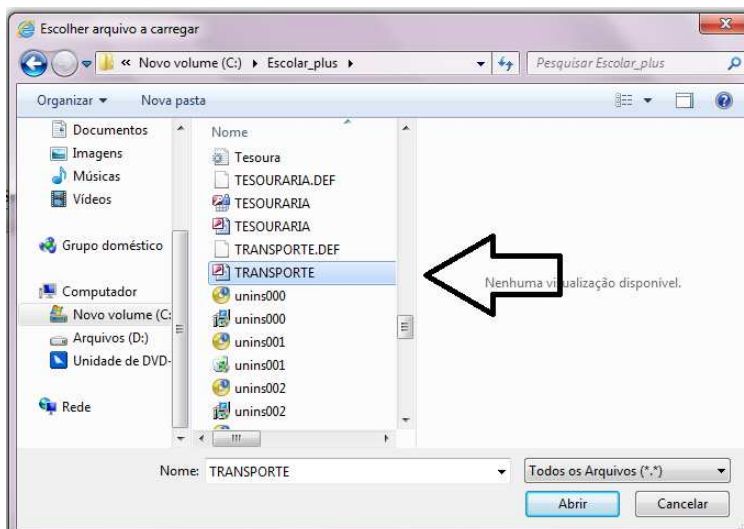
Escolher arquivo a carregar

« Novo volume (C:) ▸ Escolar_plus ▸

Pesquisar Escolar_plus

Organizar ▾ Nova pasta

Documentos
Imagens
Músicas
Vídeos

Grupo doméstico

Computador
Novo volume (C:
Arquivos (D:)
Unidade de DVD-

Rede

Nome
Tesoura
TESOURARIA.DEF
TESOURARIA
TESOURARIA
TRANSPORTE.DEF
TRANSPORTE
unins000
unins000
unins001
unins001
unins002
unins002

Nenhuma visualização disponível.

Nome: TRANSPORTE

Todos os Arquivos (*.*)

Abrir Cancelar